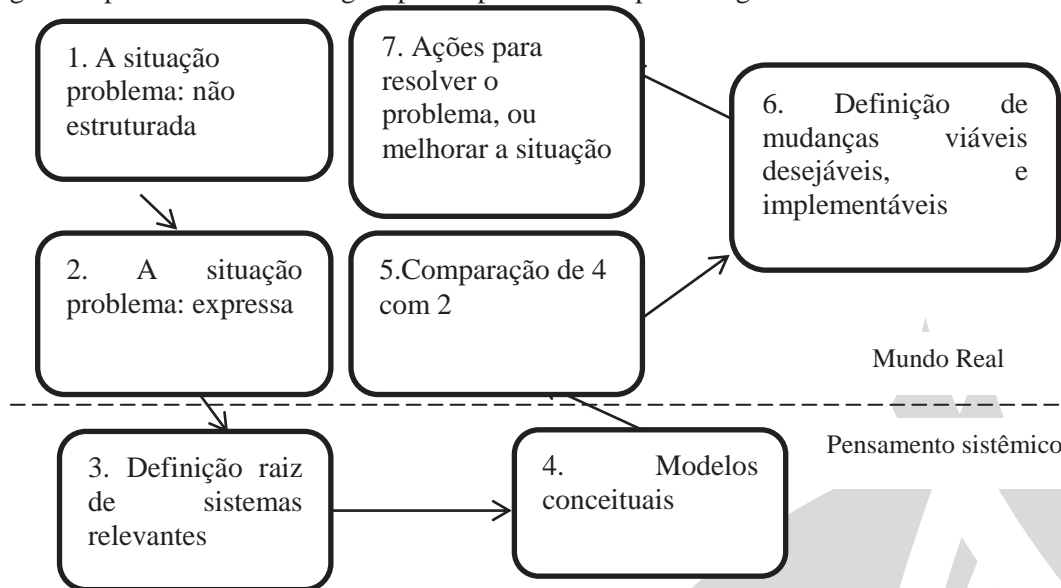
1. A situação problema: não estruturada

7. Ações para resolver o problema, ou melhorar a situação

6. Definição de mudanças viáveis desejáveis, e implementáveis

2. A situação problema: expressa

5.Comparação de 4 com 2

Mundo Real

Pensamento sistêmico

3. Definição raiz de sistemas relevantes

4. Modelos conceituais